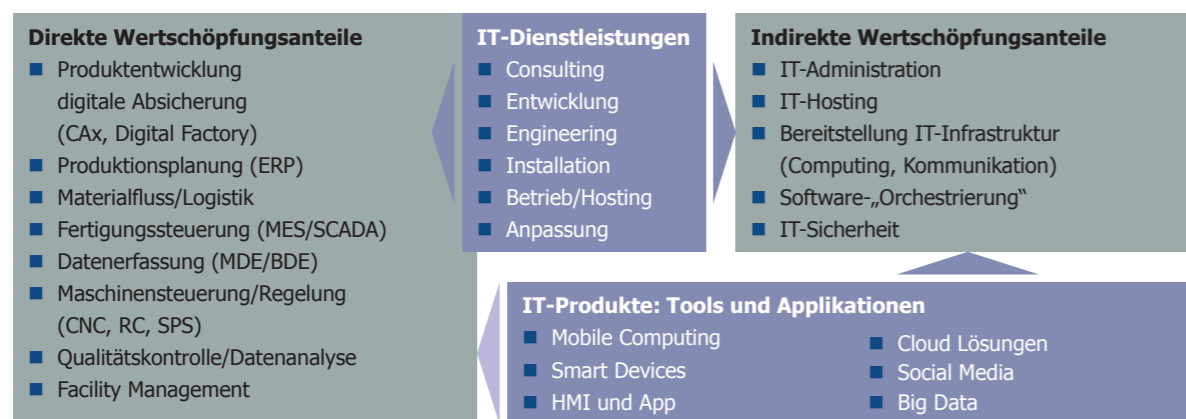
**Direkte Wertschöpfungsanteile**
- Produktentwicklung digitale Absicherung (CAx, Digital Factory)
- Produktionsplanung (ERP)
- Materialfluss/Logistik
- Fertigungssteuerung (MES/SCADA)
- Datenerfassung (MDE/BDE)
- Maschinensteuerung/Regelung (CNC, RC, SPS)
- Qualitätskontrolle/Datenanalyse
- Facility Management

**IT-Dienstleistungen**
- Consulting
- Entwicklung
- Engineering
- Installation
- Betrieb/Hosting
- Anpassung

**Indirekte Wertschöpfungsanteile**
- IT-Administration
- IT-Hosting
- Bereitstellung IT-Infrastruktur (Computing, Kommunikation)
- Software-„Orchestrierung"
- IT-Sicherheit

**IT-Produkte: Tools und Applikationen**
- Mobile Computing
- Smart Devices
- HMI und App
- Cloud Lösungen
- Social Media
- Big Data